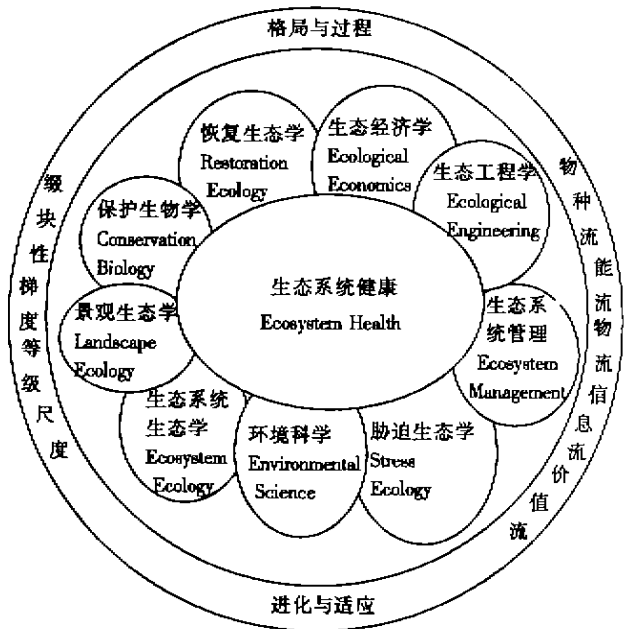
格局与过程

级块性梯度等级尺度

物种流能流物流信息流价值流

恢复生态学
Restoration Ecology

生态经济学
Ecological Economics

生态工程学
Ecological Engineering

保护生物学
Conservation Biology

生态系统健康
Ecosystem Health

生态系统管理
Ecosystem Management

景观生态学
Landscape Ecology

生态系统生态学
Ecosystem Ecology

环境科学
Environmental Science

胁迫生态学
Stress Ecology

进化与适应